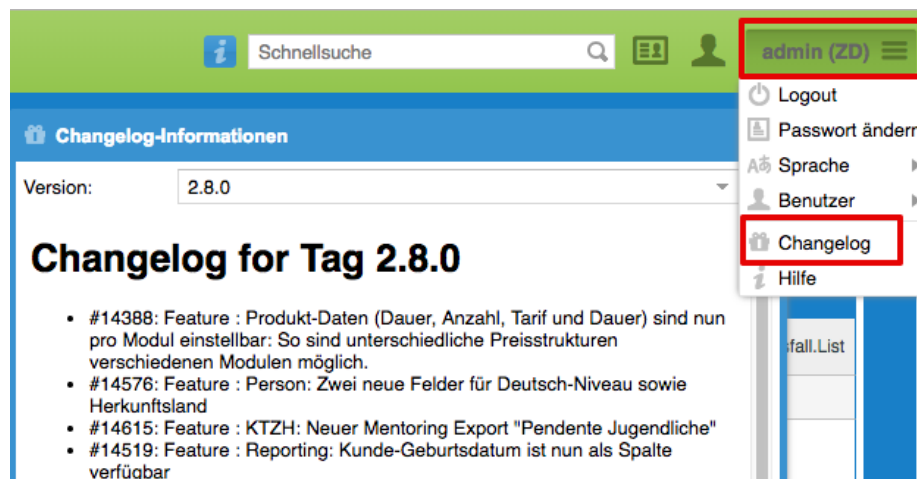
Schnellsuche

admin (ZD)

Logout
Passwort ändern
Sprache
Benutzer
Changelog
Hilfe

Changelog-Informationen

Version: 2.8.0

# Changelog for Tag 2.8.0

- #14388: Feature : Produkt-Daten (Dauer, Anzahl, Tarif und Dauer) sind nun pro Modul einstellbar: So sind unterschiedliche Preisstrukturen verschiedenen Modulen möglich.
- #14576: Feature : Person: Zwei neue Felder für Deutsch-Niveau sowie Herkunftsland
- #14615: Feature : KTZH: Neuer Mentoring Export "Pendente Jugendliche"
- #14519: Feature : Reporting: Kunde-Geburtsdatum ist nun als Spalte verfügbar

fall.List